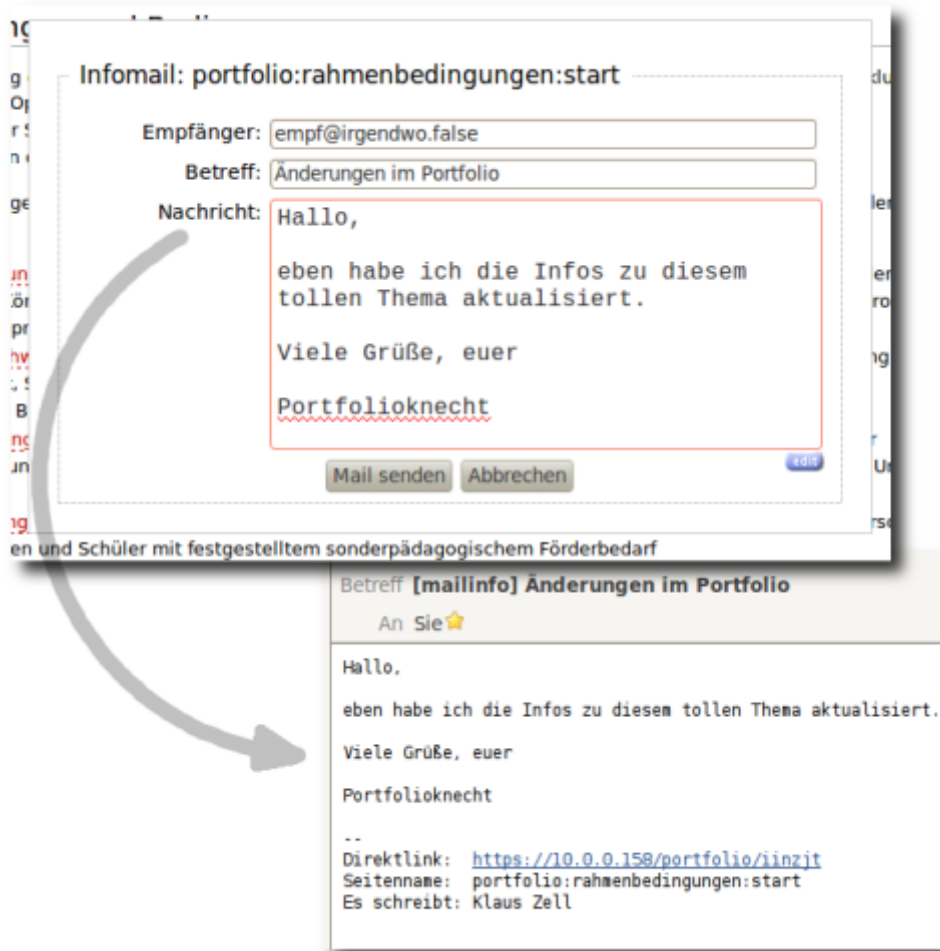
Infomail: portfolio:rahmenbedingungen:start

Empfänger: empf@irgendwo.false

Betreff: Änderungen im Portfolio

Nachricht: Hallo,

eben habe ich die Infos zu diesem tollen Thema aktualisiert.

Viele Grüße, euer

Portfolioknecht

edit

Mail senden Abbrechen

en und Schüler mit festgestelltem sonderpädagogischem Förderbedarf

Betreff [mailinfo] Änderungen im Portfolio

An Sie

Hallo,

eben habe ich die Infos zu diesem tollen Thema aktualisiert.

Viele Grüße, euer

Portfolioknecht

--
Direktlink: https://10.0.0.158/portfolio/iinzjt
Seitenname: portfolio:rahmenbedingungen:start
Es schreibt: Klaus Zell